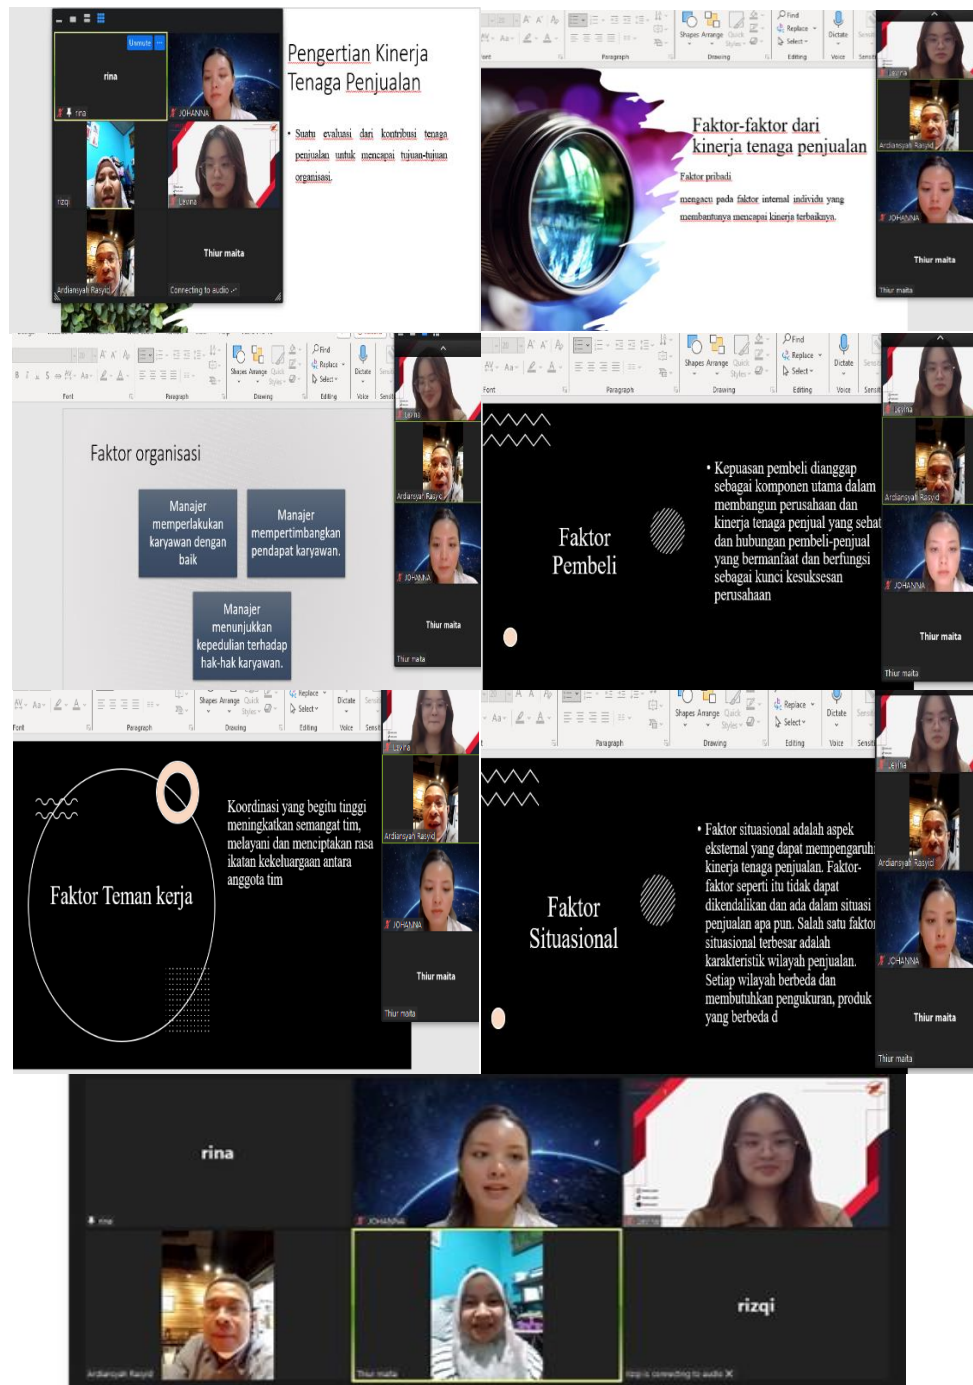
Unmute

rina

rina

JOHANNA

rizqi

Leuna

Thiur maita

Ardiansyah Rasyid

Connecting to audio

Pengertian Kinerja Tenaga Penjualan

• Suatu evaluasi dari kontribusi tenaga penjualan untuk mencapai tujuan-tujuan organisasi.

Find

Replace

Select

Dictate

Shapes Arrange Quick Styles

Paragraph

Drawing

Editing

Voice

Faktor-faktor dari kinerja tenaga penjualan

Faktor pribadi

mengacu pada faktor internal individu yang membantunya mencapai kinerja terbaiknya.

Leuna

Ardiansyah Rasyid

JOHANNA

Thiur maita

Thiur maita

Font

Paragraph

Drawing

Editing

Voice

Faktor organisasi

Manajer memperlakukan karyawan dengan baik

Manajer mempertimbangkan pendapat karyawan.

Manajer menunjukkan kepedulian terhadap hak-hak karyawan.

Leuna

Ardiansyah Rasyid

JOHANNA

Thiur maita

Thiur maita

Faktor Pembeli

• Kepuasan pembeli dianggap sebagai komponen utama dalam membangun perusahaan dan kinerja tenaga penjual yang sehat dan hubungan pembeli-penjual yang bermanfaat dan berfungsi sebagai kunci kesuksesan perusahaan

Leuna

Ardiansyah Rasyid

JOHANNA

Thiur maita

Thiur maita

Faktor Teman kerja

Koordinasi yang begitu tinggi meningkatkan semangat tim, melayani dan menciptakan rasa ikatan kekeluargaan antara anggota tim

Leuna

Ardiansyah Rasyid

JOHANNA

Thiur maita

Thiur maita

Faktor Situasional

• Faktor situasional adalah aspek eksternal yang dapat mempengaruhi kinerja tenaga penjualan. Faktor-faktor seperti itu tidak dapat dikendalikan dan ada dalam situasi penjualan apa pun. Salah satu faktor situasional terbesar adalah karakteristik wilayah penjualan. Setiap wilayah berbeda dan membutuhkan pengukuran, produk yang berbeda d

Leuna

Ardiansyah Rasyid

JOHANNA

Thiur maita

Thiur maita

rina

rina

JOHANNA

Leuna

rizqi

Ardiansyah Rasyid

Thiur maita

rizqi is connecting to audio